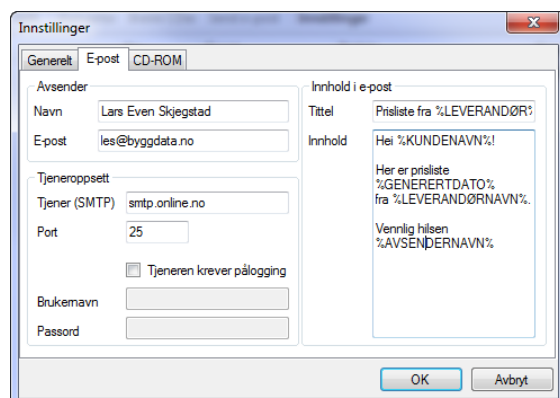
Innstillinger

Generelt | E-post | CD-ROM

Avsender
Navn: Lars Even Skjegstad
E-post: les@byggdata.no

Tjeneroppsett
Tjener (SMTP): smtp.online.no
Port: 25
Tjeneren krever pålogging
Brukernavn
Passord

Innhold i e-post
Tittel: Prisliste fra %LEVERANDØR
Innhold:
Hei %KUNDENAVN%!

Her er prisliste
%GENERERTDATO%
fra %LEVERANDØRNAVN%.

Vennlig hilsen
%AVSENDERNAVN%

OK
Avbryt